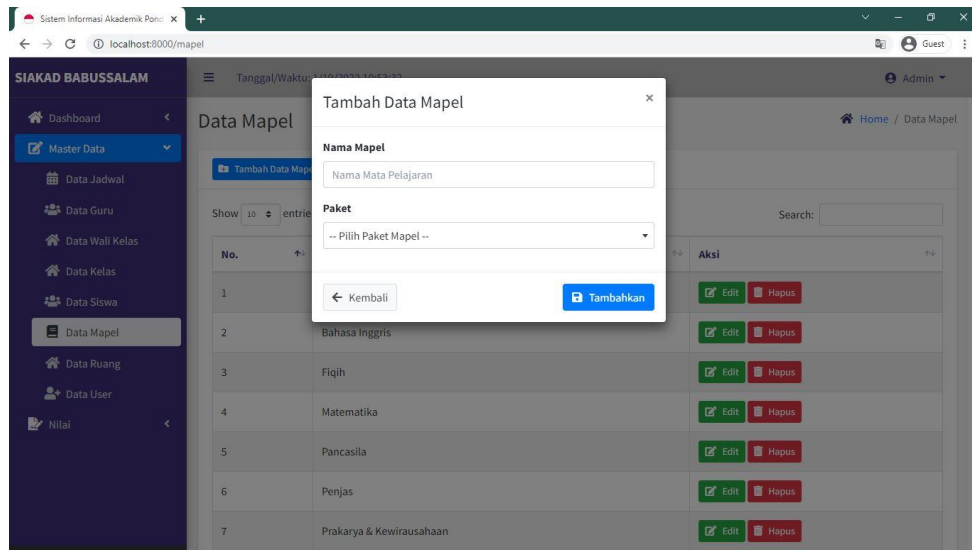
Sistem Informasi Akademik Pond ×
+
localhost:8000/mapel
Guest

SIAKAD BABUSSALAM
Tanggal/Waktu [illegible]
Admin

Dashboard
Master Data
Data Jadwal
Data Guru
Data Wali Kelas
Data Kelas
Data Siswa
Data Mapel
Data Ruang
Data User
Nilai

Data Mapel
Home / Data Mapel

Tambah Data Mapel
Show 10 entrie
Search:

| No. | | Aksi |
|---|---|---|
| 1 | | Edit Hapus |
| 2 | Bahasa Inggris | Edit Hapus |
| 3 | Fiqih | Edit Hapus |
| 4 | Matematika | Edit Hapus |
| 5 | Pancasila | Edit Hapus |
| 6 | Penjas | Edit Hapus |
| 7 | Prakarya & Kewirausahaan | Edit Hapus |

Tambah Data Mapel
×
Nama Mapel
Nama Mata Pelajaran
Paket
-- Pilih Paket Mapel --
← Kembali
Tambahkan